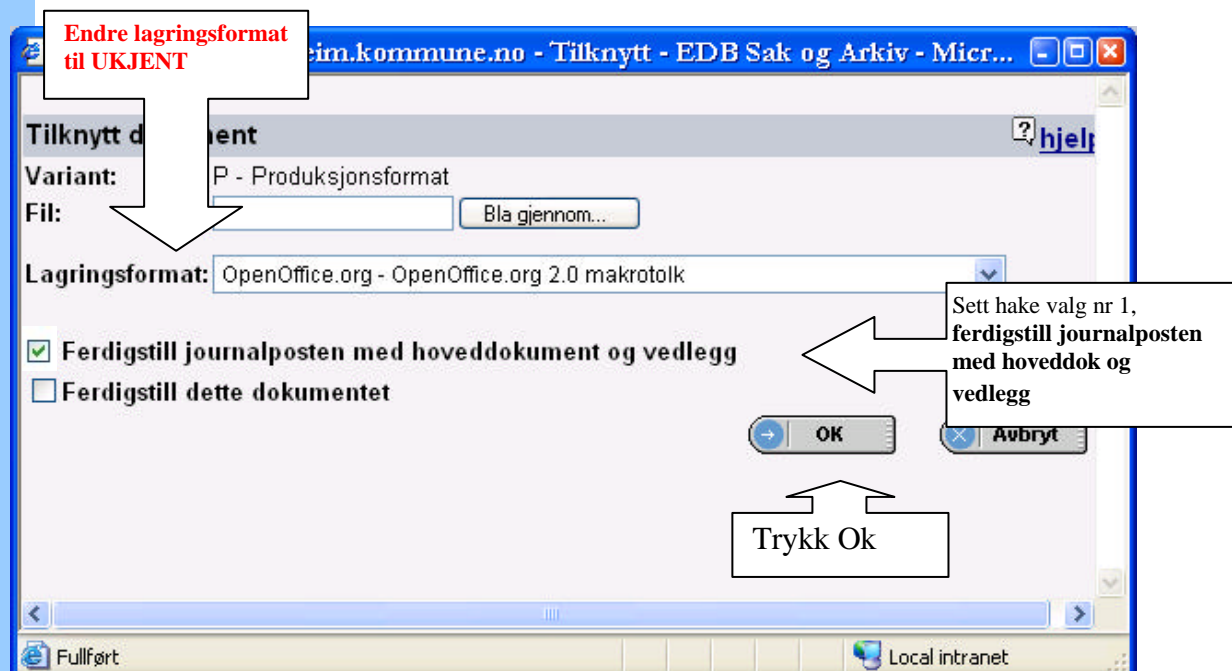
Endre lagringsformat til UKJENT

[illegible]eim.kommune.no - Tilknytt - EDB Sak og Arkiv - Micr...

Tilknytt d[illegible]ent

hjelp

Variant: P - Produksjonsformat

Fil:

Bla gjennom...

Lagringsformat: OpenOffice.org - OpenOffice.org 2.0 makrotolk

Sett hake valg nr 1, **ferdigstill journalposten med hoveddok og vedlegg**

☑ Ferdigstill journalposten med hoveddokument og vedlegg

☐ Ferdigstill dette dokumentet

OK

Avbryt

Trykk Ok

Fullført

Local intranet